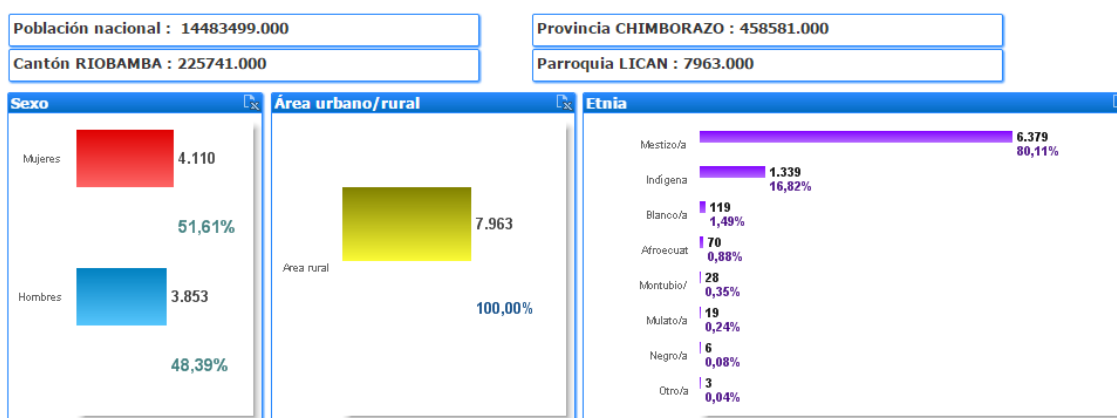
Población nacional : 14483499.000

Provincia CHIMBORAZO : 458581.000

Cantón RIOBAMBA : 225741.000

Parroquia LICAN : 7963.000

Sexo

Mujeres 4.110

51,61%

Hombres 3.853

48,39%

Área urbano/rural

Area rural 7.963

100,00%

Etnia

Mestizo/a 6.379 80,11%

Indígena 1.339 16,82%

Blanco/a 119 1,49%

Afroecuat 70 0,88%

Montubio/ 28 0,35%

Mulato/a 19 0,24%

Negro/a 6 0,08%

Otro/a 3 0,04%